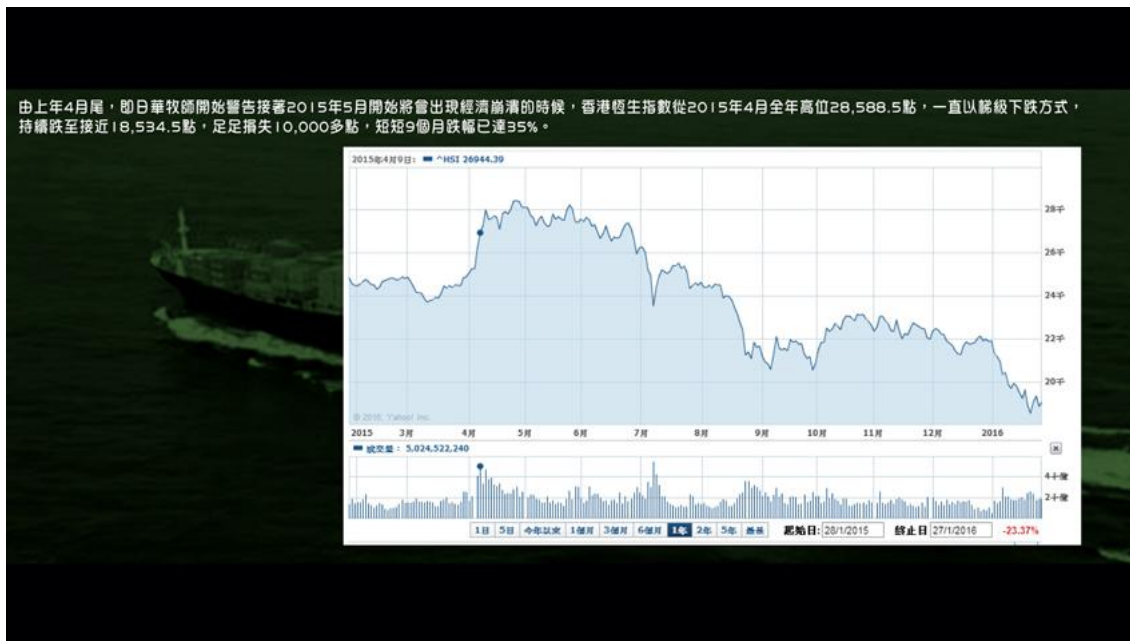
由上年4月尾，即日華牧師開始警告接著2015年5月開始將會出現經濟崩潰的時候，香港恆生指數從2015年4月全年高位28,588.5點，一直以梯級下跌方式，持續跌至接近18,534.5點，足足損失10,000多點，短短9個月跌幅已達35%。

2015年4月9日: ^HSI 26944.39

28千
26千
24千
22千
20千

© 2016, Yahoo! Inc.

2015 3月 4月 5月 6月 7月 8月 9月 10月 11月 12月 2016

成交量: 5,024,522,240

4十億
2十億

1日 5日 今年以來 1個月 3個月 6個月 1年 2年 5年 最長 起始日: 28/1/2015 終止日 27/1/2016 -23.37%